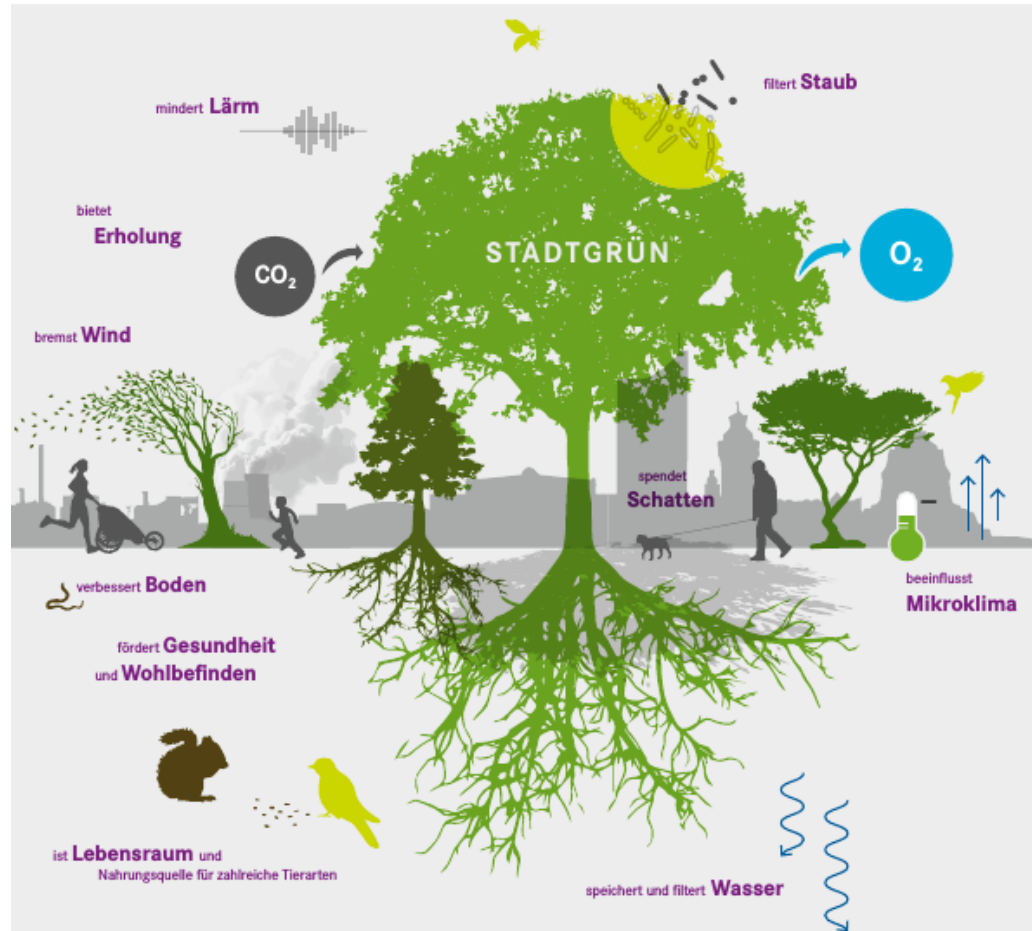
mindert Lärm

filtert Staub

bietet Erholung

$CO_2$

STADTGRÜN

$O_2$

bremst Wind

spendet Schatten

verbessert Boden

beeinflusst Mikroklima

fördert Gesundheit und Wohlbefinden

ist Lebensraum und Nahrungsquelle für zahlreiche Tierarten

speichert und filtert Wasser